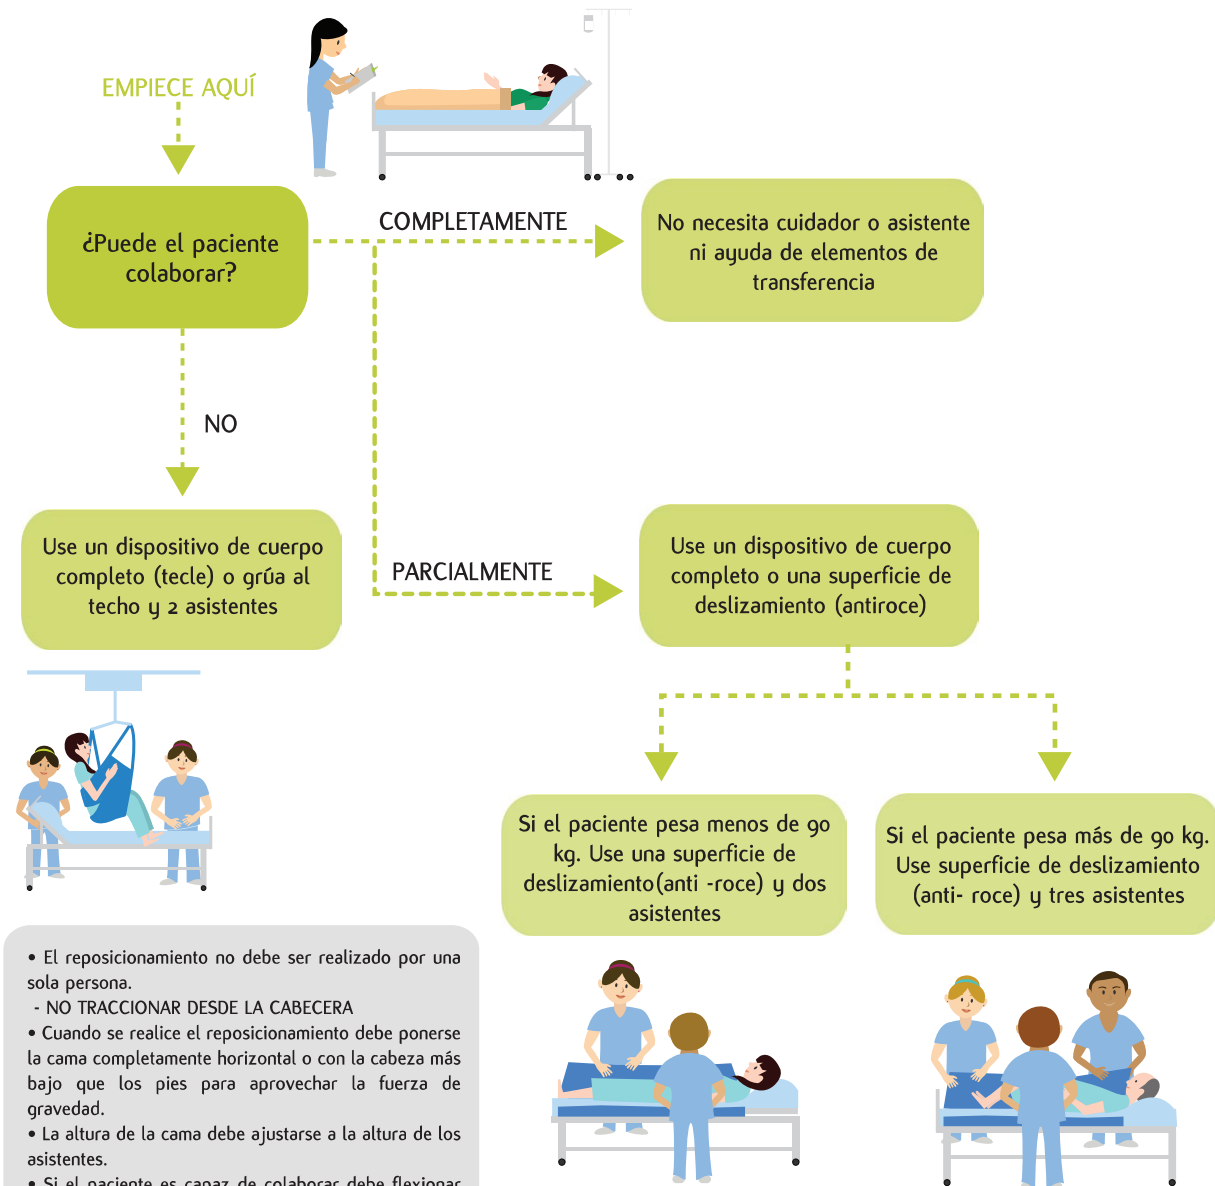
EMPIECE AQUÍ

¿Puede el paciente colaborar?

COMPLETAMENTE

No necesita cuidador o asistente ni ayuda de elementos de transferencia

NO

PARCIALMENTE

Use un dispositivo de cuerpo completo (tecle) o grúa al techo y 2 asistentes

Use un dispositivo de cuerpo completo o una superficie de deslizamiento (antiroce)

Si el paciente pesa menos de 90 kg. Use una superficie de deslizamiento(anti -roce) y dos asistentes

Si el paciente pesa más de 90 kg. Use superficie de deslizamiento (anti- roce) y tres asistentes

• El reposicionamiento no debe ser realizado por una sola persona.
- NO TRACCIONAR DESDE LA CABECERA
• Cuando se realice el reposicionamiento debe ponerse la cama completamente horizontal o con la cabeza más bajo que los pies para aprovechar la fuerza de gravedad.
• La altura de la cama debe ajustarse a la altura de los asistentes.
• Si el paciente es capaz de colaborar debe flexionar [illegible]